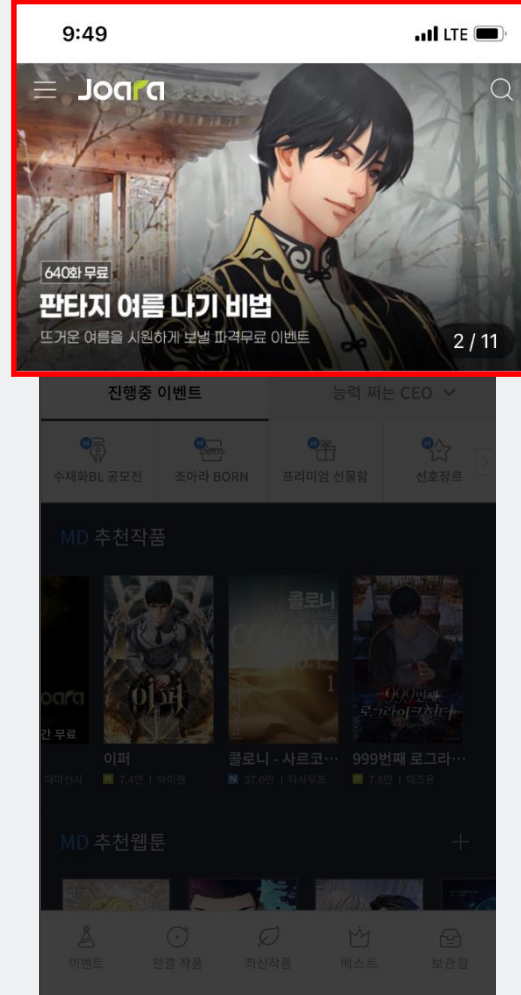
9:49
LTE

Joara

640화 무료
판타지 여름 나기 비법
뜨거운 여름을 시원하게 보낼 파격무료 이벤트
2 / 11

진행중 이벤트
능력 쩌는 CEO

수채화BL 공모전
조아라 BORN
프리미엄 선물함
선호장르

MD 추천작품

이퍼
7.4만 | 아이맨
콜로니 - 사르코…
37.0만 | 다시우프
999번째 로그라…
7.8만 | 태즈은

MD 추천웹툰

이벤트
완결 작품
최신작품
베스트
보관함